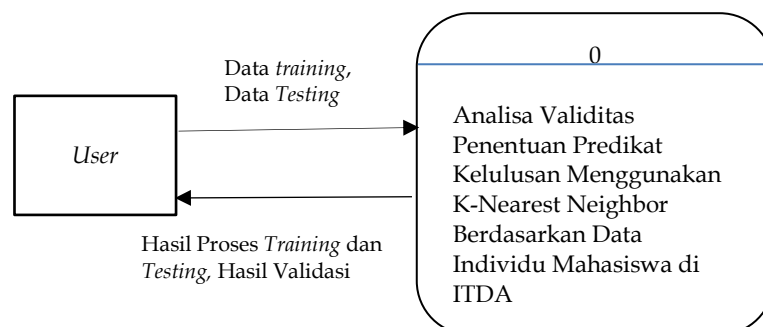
User

Data training, Data Testing

Hasil Proses Training dan Testing, Hasil Validasi

0

Analisa Validitas Penentuan Predikat Kelulusan Menggunakan K-Nearest Neighbor Berdasarkan Data Individu Mahasiswa di ITDA